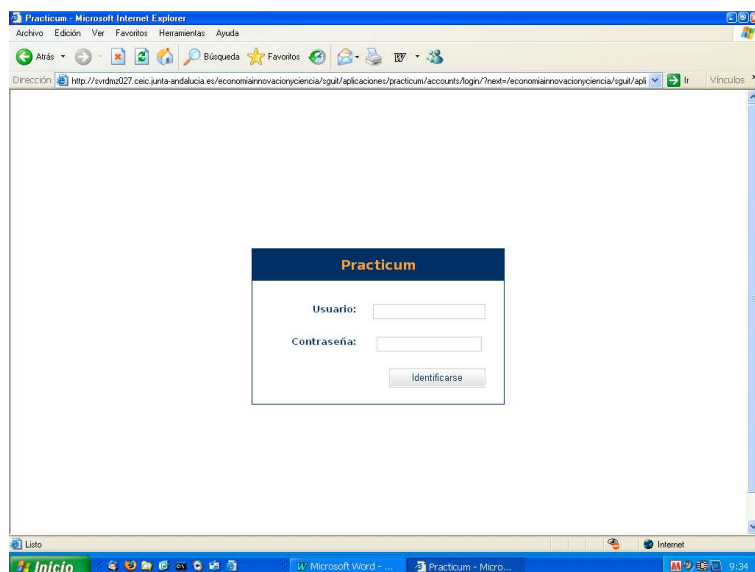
Practicum - Microsoft Internet Explorer

Archivo Edición Ver Favoritos Herramientas Ayuda

Atrás Búsqueda Favoritos

Dirección http://svrdmz027.ceic.junta-andalucia.es/economiainnovacionyciencia/sguit/aplicaciones/practicum/accounts/login/?next=/economiainnovacionyciencia/sguit/apli Ir Vínculos

Practicum

Usuario:

Contraseña:

Identificarse

Listo

Internet

Inicio

Microsoft Word - ...

Practicum - Micro...

9:34